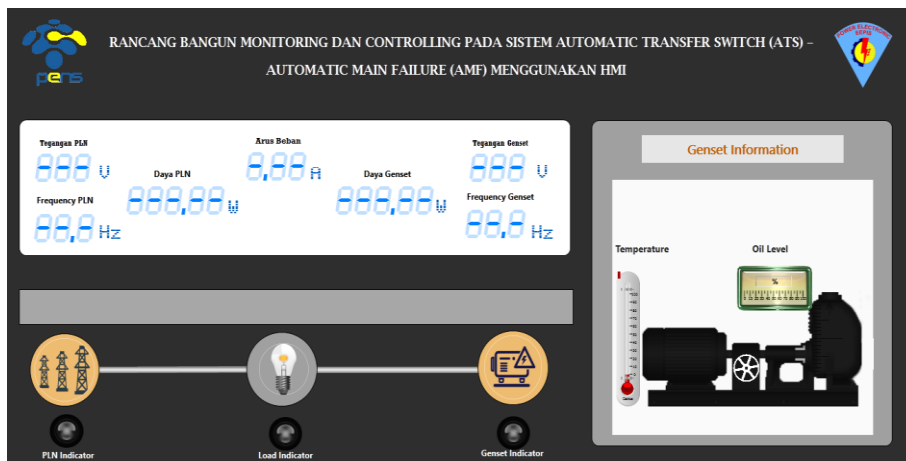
pens

RANCANG BANGUN MONITORING DAN CONTROLLING PADA SISTEM AUTOMATIC TRANSFER SWITCH (ATS) – AUTOMATIC MAIN FAILURE (AMF) MENGGUNAKAN HMI

POWER ELECTRONICS PENS

Tegangan PLN
888 V
Frequency PLN
88,8 Hz
Daya PLN
888,88 W
Arus Beban
8,88 A
Daya Genset
888,88 W
Tegangan Genset
888 V
Frequency Genset
88,8 Hz

Genset Information
Temperature
Oil Level
%

PLN Indicator
Load Indicator
Genset Indicator